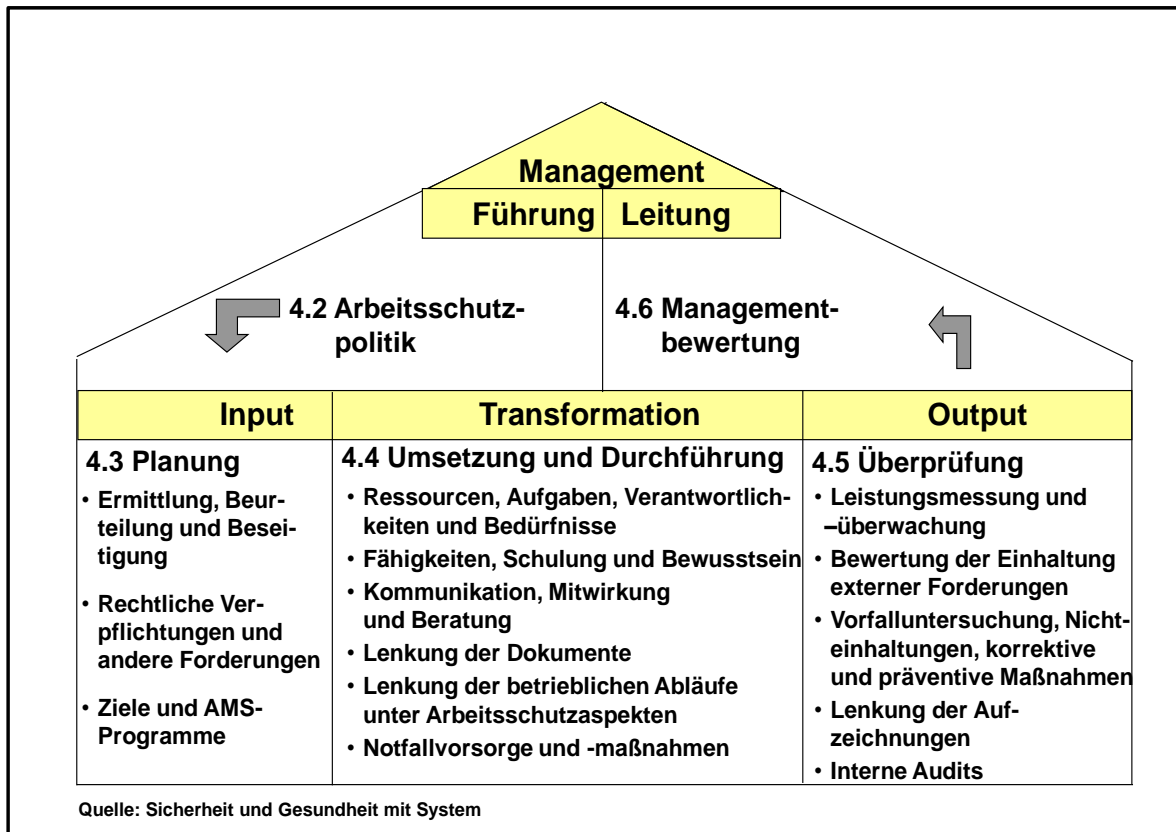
Management

Führung | Leitung

4.2 Arbeitsschutzpolitik

4.6 Managementbewertung

| Input | Transformation | Output |
|---|---|---|
| 4.3 Planung<br>• Ermittlung, Beurteilung und Beseitigung<br>• Rechtliche Verpflichtungen und andere Forderungen<br>• Ziele und AMS-Programme | 4.4 Umsetzung und Durchführung<br>• Ressourcen, Aufgaben, Verantwortlichkeiten und Bedürfnisse<br>• Fähigkeiten, Schulung und Bewusstsein<br>• Kommunikation, Mitwirkung und Beratung<br>• Lenkung der Dokumente<br>• Lenkung der betrieblichen Abläufe unter Arbeitsschutzaspekten<br>• Notfallvorsorge und -maßnahmen | 4.5 Überprüfung<br>• Leistungsmessung und –überwachung<br>• Bewertung der Einhaltung externer Forderungen<br>• Vorfalluntersuchung, Nichteinhaltungen, korrektive und präventive Maßnahmen<br>• Lenkung der Aufzeichnungen<br>• Interne Audits |

Quelle: Sicherheit und Gesundheit mit System